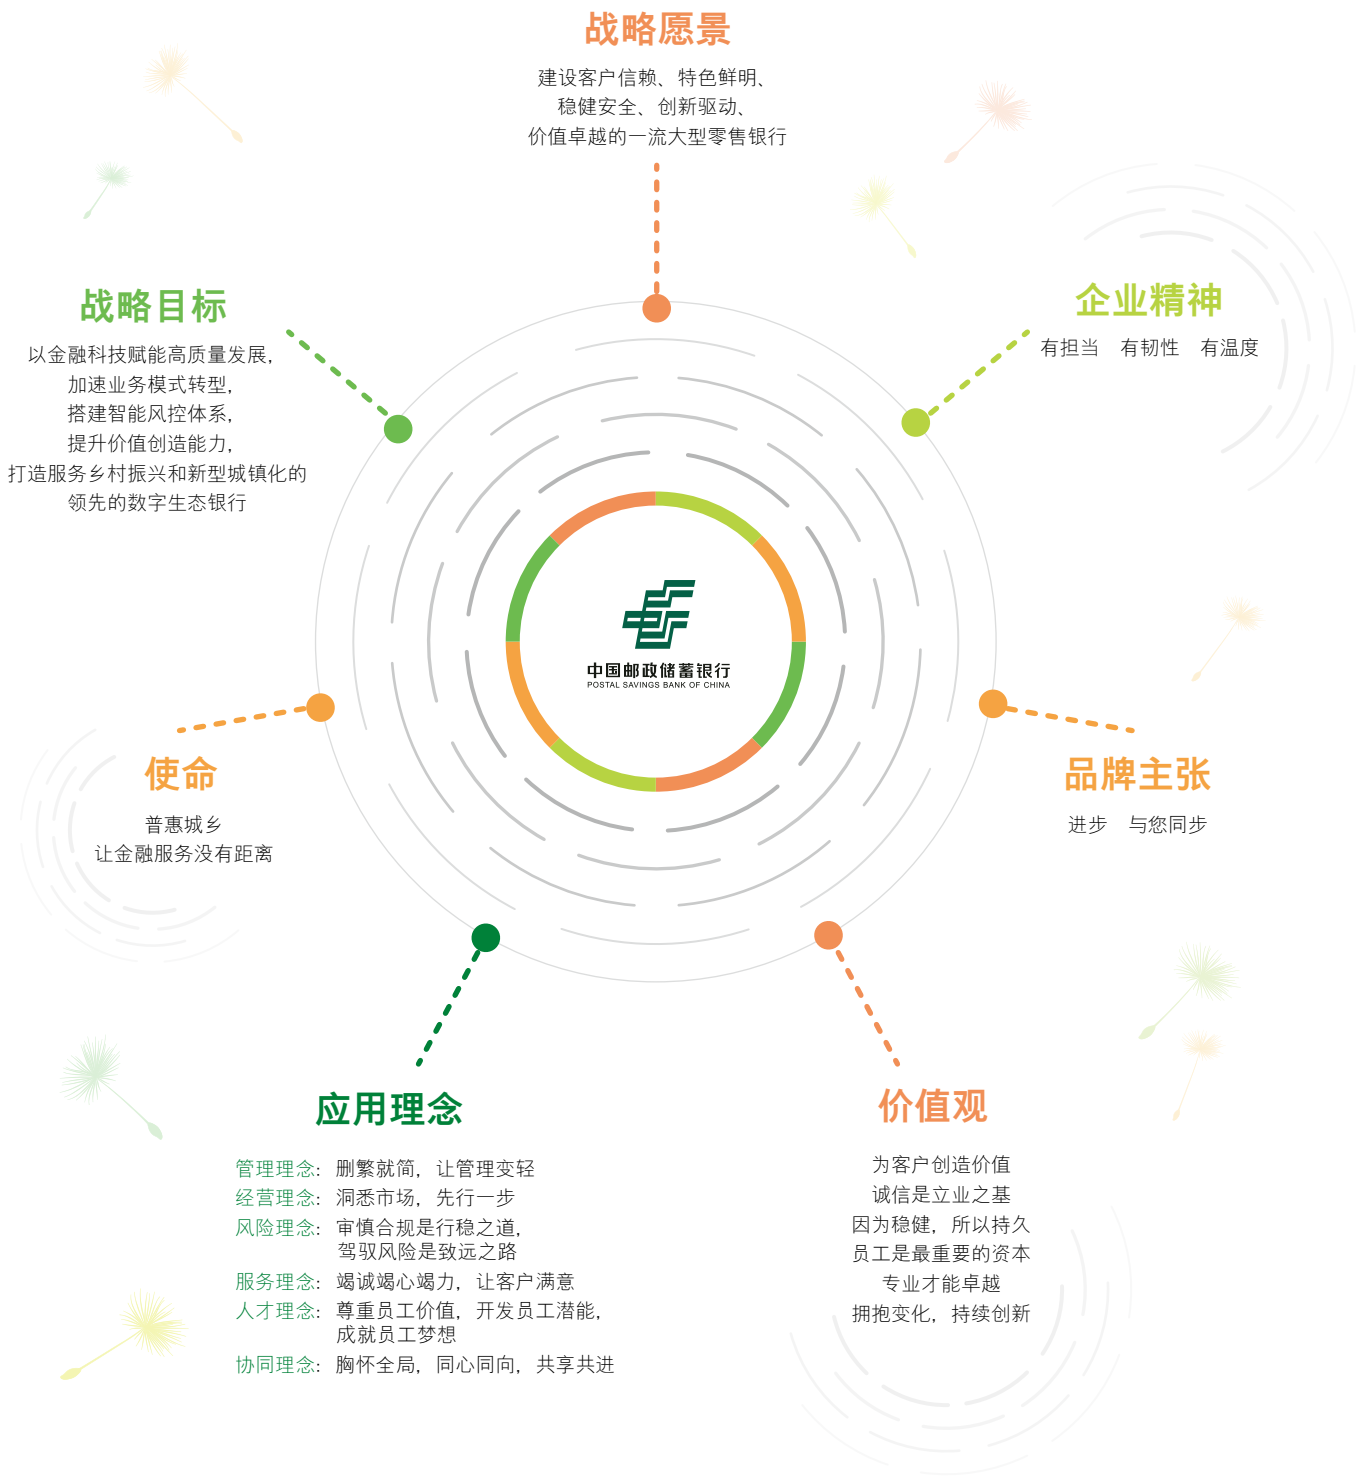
战略愿景

建设客户信赖、特色鲜明、
稳健安全、创新驱动、
价值卓越的一流大型零售银行

战略目标

以金融科技赋能高质量发展，
加速业务模式转型，
搭建智能风控体系，
提升价值创造能力，
打造服务乡村振兴和新型城镇化的
领先的数字生态银行

企业精神

有担当　有韧性　有温度

中国邮政储蓄银行
POSTAL SAVINGS BANK OF CHINA

使命

普惠城乡
让金融服务没有距离

品牌主张

进步　与您同步

应用理念

管理理念：删繁就简，让管理变轻
经营理念：洞悉市场，先行一步
风险理念：审慎合规是行稳之道，驾驭风险是致远之路
服务理念：竭诚竭心竭力，让客户满意
人才理念：尊重员工价值，开发员工潜能，成就员工梦想
协同理念：胸怀全局，同心同向，共享共进

价值观

为客户创造价值
诚信是立业之基
因为稳健，所以持久
员工是最重要的资本
专业才能卓越
拥抱变化，持续创新